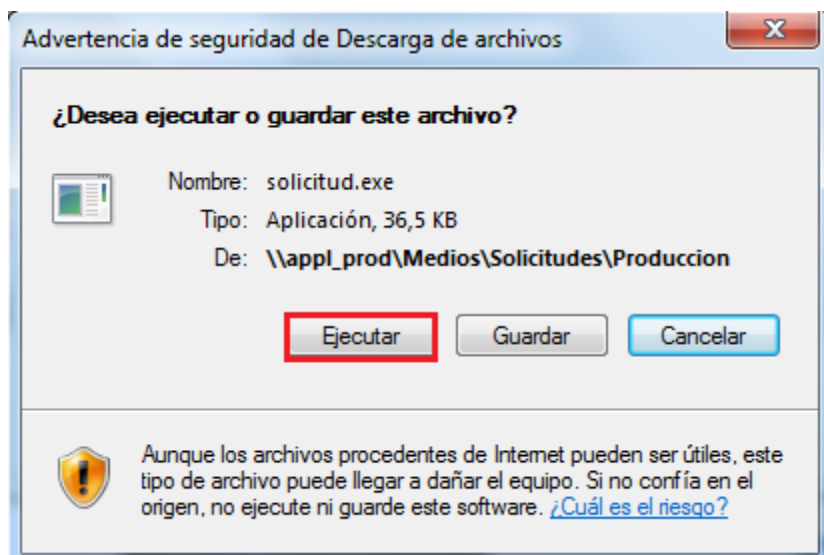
Advertencia de seguridad de Descarga de archivos

X

¿Desea ejecutar o guardar este archivo?

Nombre: solicitud.exe

Tipo: Aplicación, 36,5 KB

De: \\appl_prod\Medios\Solicitudes\Produccion

Ejecutar

Guardar

Cancelar

Aunque los archivos procedentes de Internet pueden ser útiles, este tipo de archivo puede llegar a dañar el equipo. Si no confía en el origen, no ejecute ni guarde este software. ¿Cuál es el riesgo?